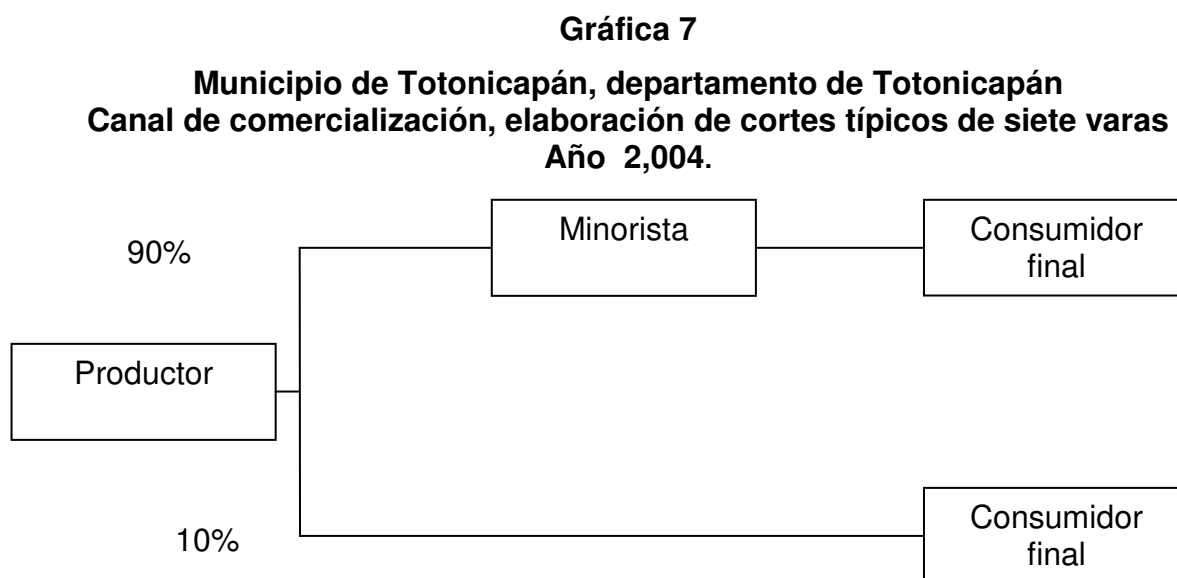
Gráfica 7

Municipio de Totonicapán, departamento de Totonicapán
Canal de comercialización, elaboración de cortes típicos de siete varas
Año 2,004.

90%

Minorista

Consumidor final

Productor

10%

Consumidor final